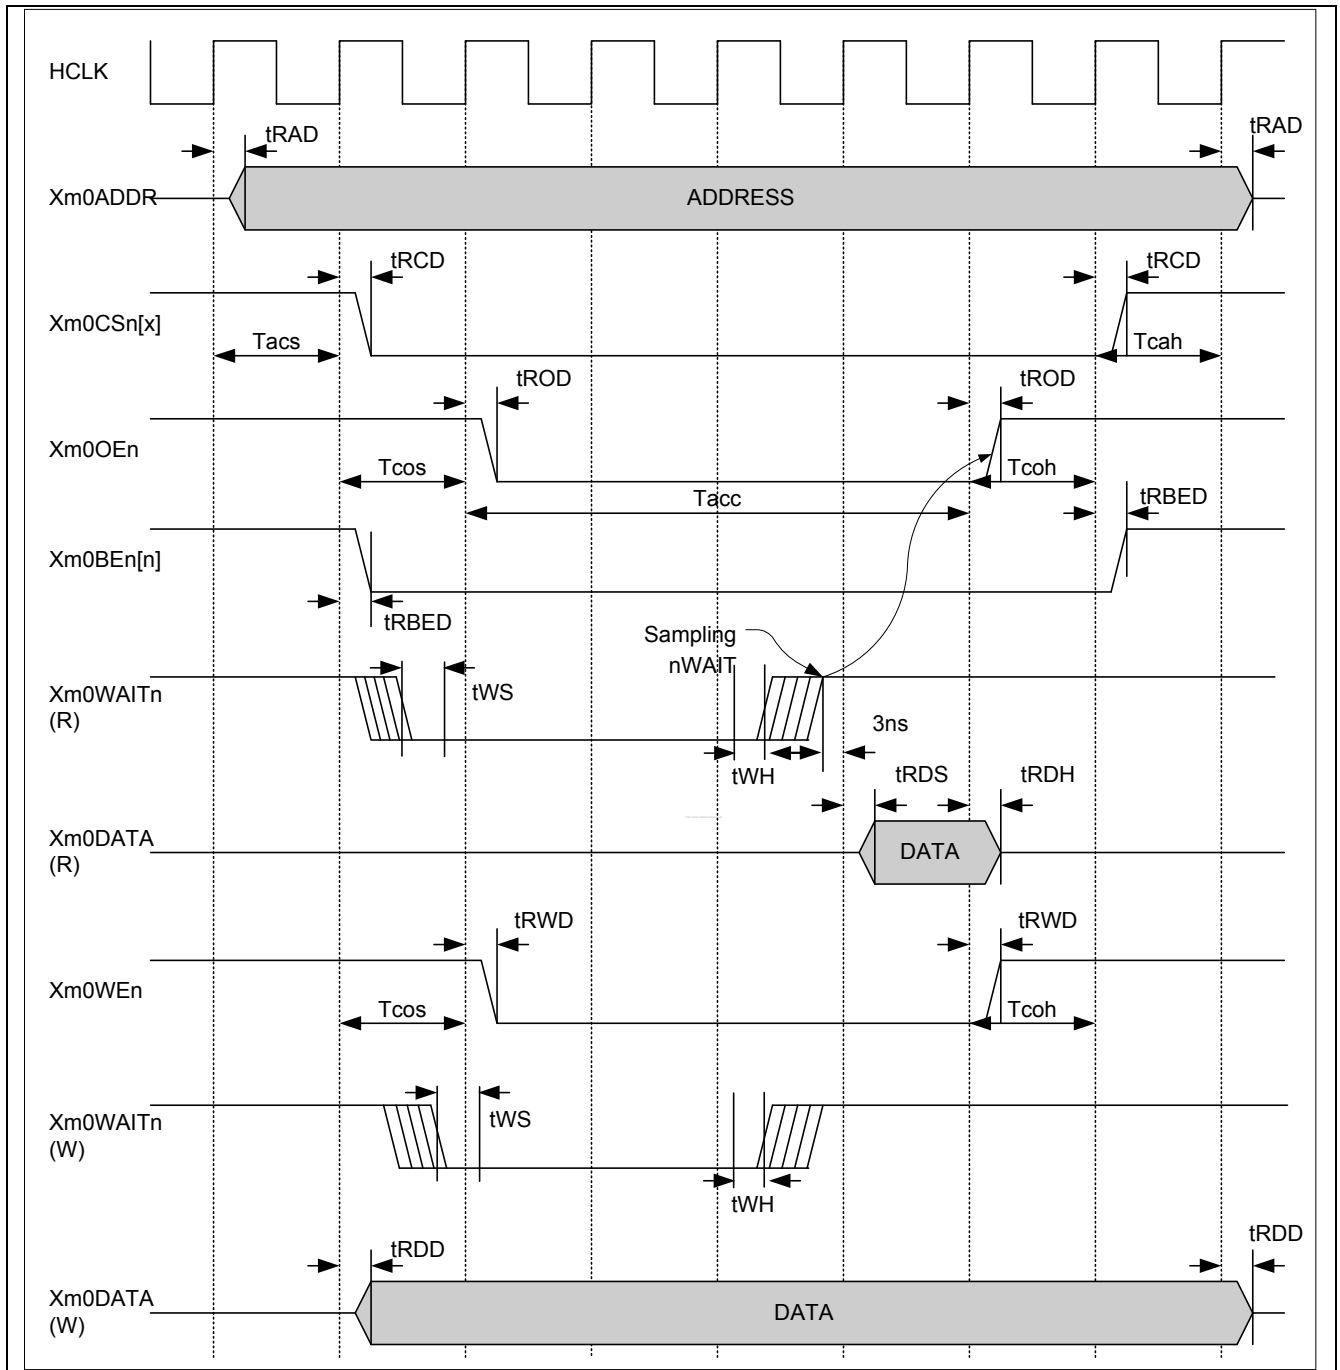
HCLK

tRAD

tRAD

Xm0ADDR

ADDRESS

tRCD

tRCD

Xm0CSn[x]

Tacs

Tcah

tROD

tROD

Xm0OEn

Tcos

Tcoh

Tacc

tRBED

Xm0BEn[n]

tRBED

Sampling nWAIT

Xm0WAITn (R)

tWS

3ns

tWH

tRDS

tRDH

Xm0DATA (R)

DATA

tRWD

tRWD

Xm0WEn

Tcos

Tcoh

Xm0WAITn (W)

tWS

tWH

tRDD

tRDD

Xm0DATA (W)

DATA